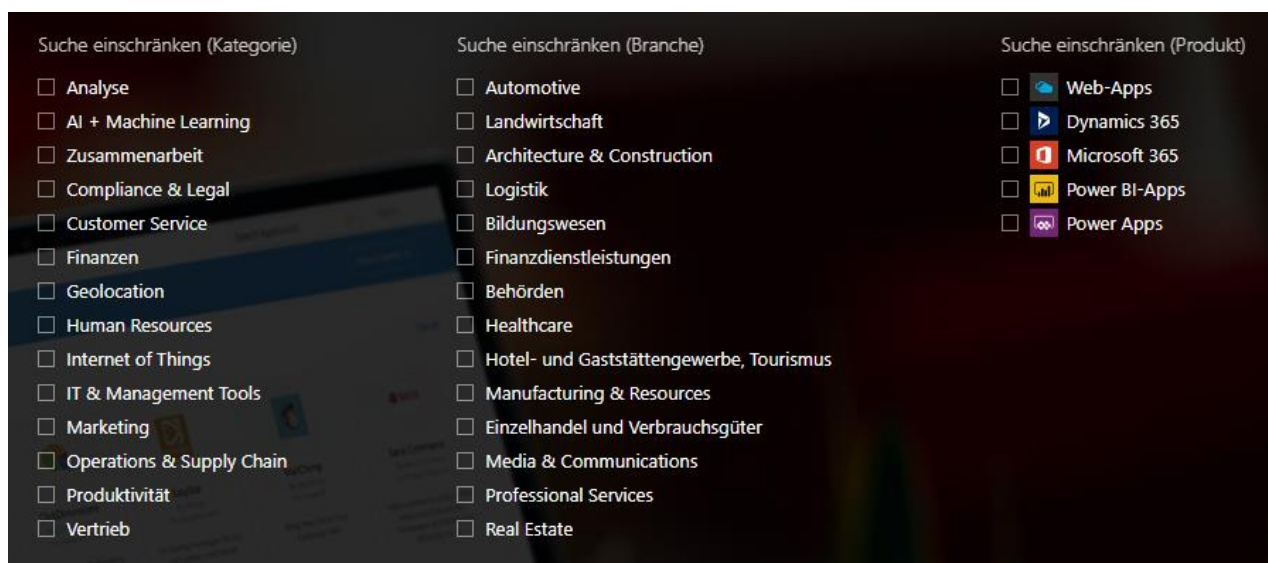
Suche einschränken (Kategorie)

☐ Analyse
☐ AI + Machine Learning
☐ Zusammenarbeit
☐ Compliance & Legal
☐ Customer Service
☐ Finanzen
☐ Geolocation
☐ Human Resources
☐ Internet of Things
☐ IT & Management Tools
☐ Marketing
☐ Operations & Supply Chain
☐ Produktivität
☐ Vertrieb

Suche einschränken (Branche)

☐ Automotive
☐ Landwirtschaft
☐ Architecture & Construction
☐ Logistik
☐ Bildungswesen
☐ Finanzdienstleistungen
☐ Behörden
☐ Healthcare
☐ Hotel- und Gaststättengewerbe, Tourismus
☐ Manufacturing & Resources
☐ Einzelhandel und Verbrauchsgüter
☐ Media & Communications
☐ Professional Services
☐ Real Estate

Suche einschränken (Produkt)

☐ Web-Apps
☐ Dynamics 365
☐ Microsoft 365
☐ Power BI-Apps
☐ Power Apps